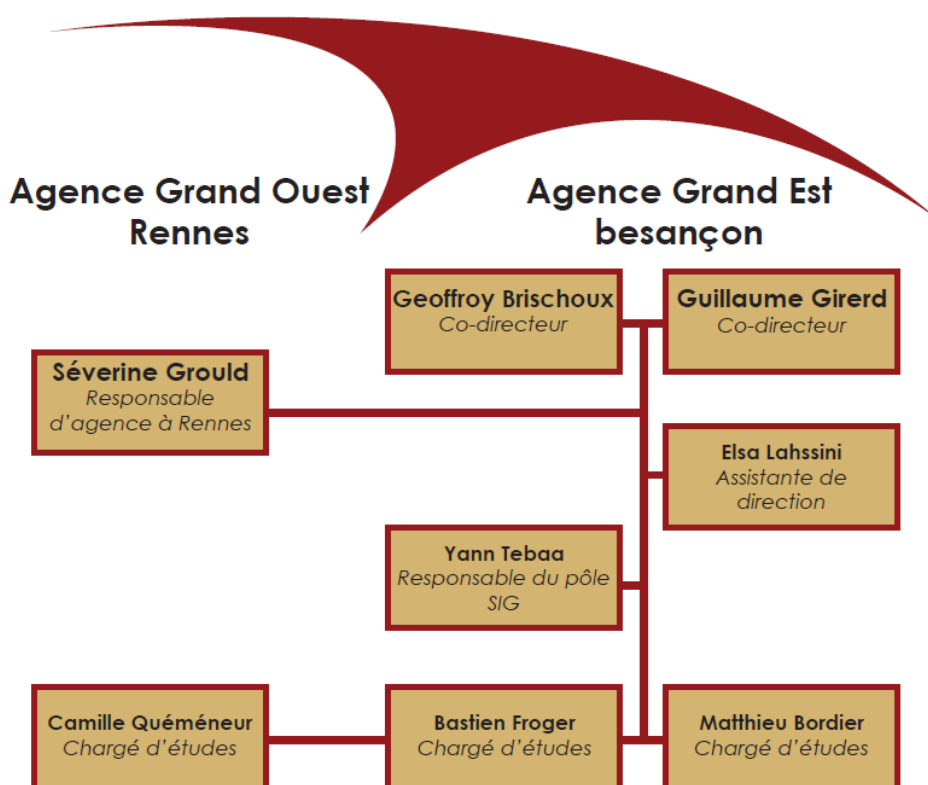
Agence Grand Ouest
Rennes

Agence Grand Est
besançon

Geoffroy Brischoux
Co-directeur

Guillaume Girerd
Co-directeur

Séverine Grould
Responsable d'agence à Rennes

Elsa Lahssini
Assistante de direction

Yann Tebaa
Responsable du pôle SIG

Camille Quéméneur
Chargé d'études

Bastien Froger
Chargé d'études

Matthieu Bordier
Chargé d'études